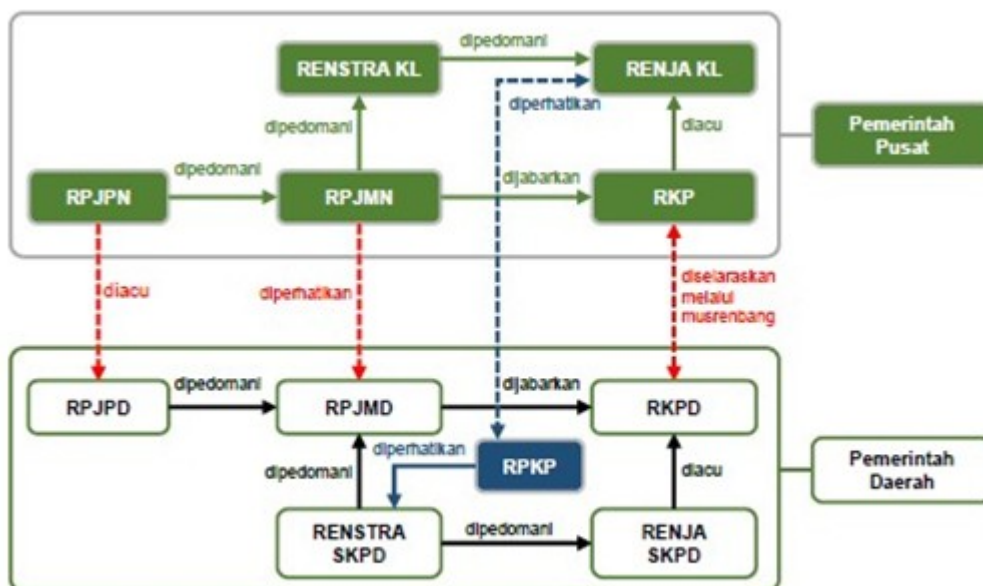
RENSTRA KL

dipedomani

RENJA KL

diperhatikan

dipedomani

diacu

Pemerintah Pusat

RPJPN

dipedomani

RPJMN

dijabarkan

RKP

diacu

diperhatikan

diselaraskan melalui musrenbang

RPJPD

dipedomani

RPJMD

dijabarkan

RKPD

diperhatikan

RPKP

dipedomani

diacu

Pemerintah Daerah

RENSTRA SKPD

dipedomani

RENJA SKPD